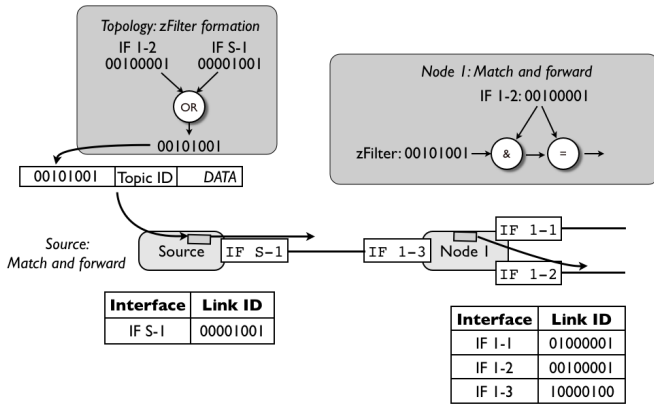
Topology: zFilter formation

IF 1-2
00100001

IF S-1
00001001

OR

00101001

| 00101001 | Topic ID | DATA |
|---|---|---|

Node 1: Match and forward

IF 1-2: 00100001

zFilter: 00101001

&

=

Source: Match and forward

Source

IF S-1

IF 1-3

Node 1

IF 1-1

IF 1-2

| Interface | Link ID |
|---|---|
| IF S-1 | 00001001 |

| Interface | Link ID |
|---|---|
| IF 1-1 | 01000001 |
| IF 1-2 | 00100001 |
| IF 1-3 | 10000100 |